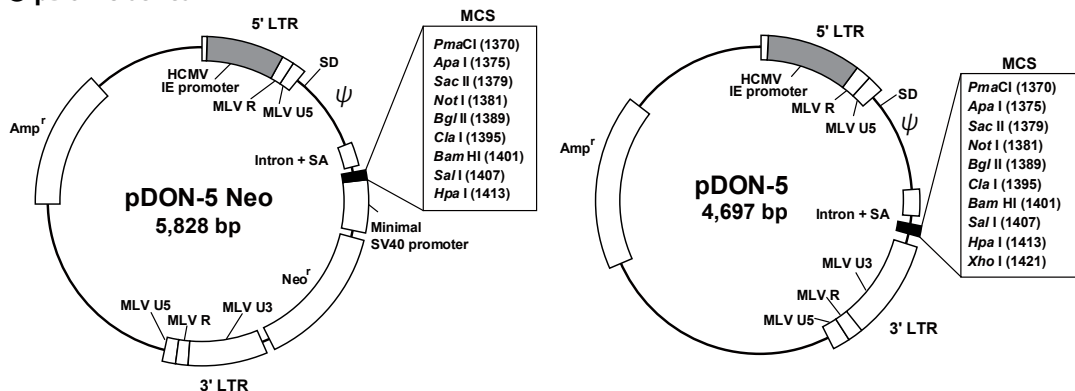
5' LTR
SD
HCMV IE promoter
MLV R
MLV U5
$\psi$
Amp$^r$
Intron + SA
pDON-5 Neo
5,828 bp
Minimal SV40 promoter
Neo$^r$
MLV U5
MLV R
MLV U3
3' LTR

MCS
PmaCI (1370)
Apa I (1375)
Sac II (1379)
Not I (1381)
Bgl II (1389)
Cla I (1395)
Bam HI (1401)
Sal I (1407)
Hpa I (1413)

5' LTR
HCMV IE promoter
MLV R
SD
MLV U5
$\psi$
Amp$^r$
pDON-5
4,697 bp
Intron + SA
MLV U3
MLV R
MLV U5
3' LTR

MCS
PmaCI (1370)
Apa I (1375)
Sac II (1379)
Not I (1381)
Bgl II (1389)
Cla I (1395)
Bam HI (1401)
Sal I (1407)
Hpa I (1413)
Xho I (1421)